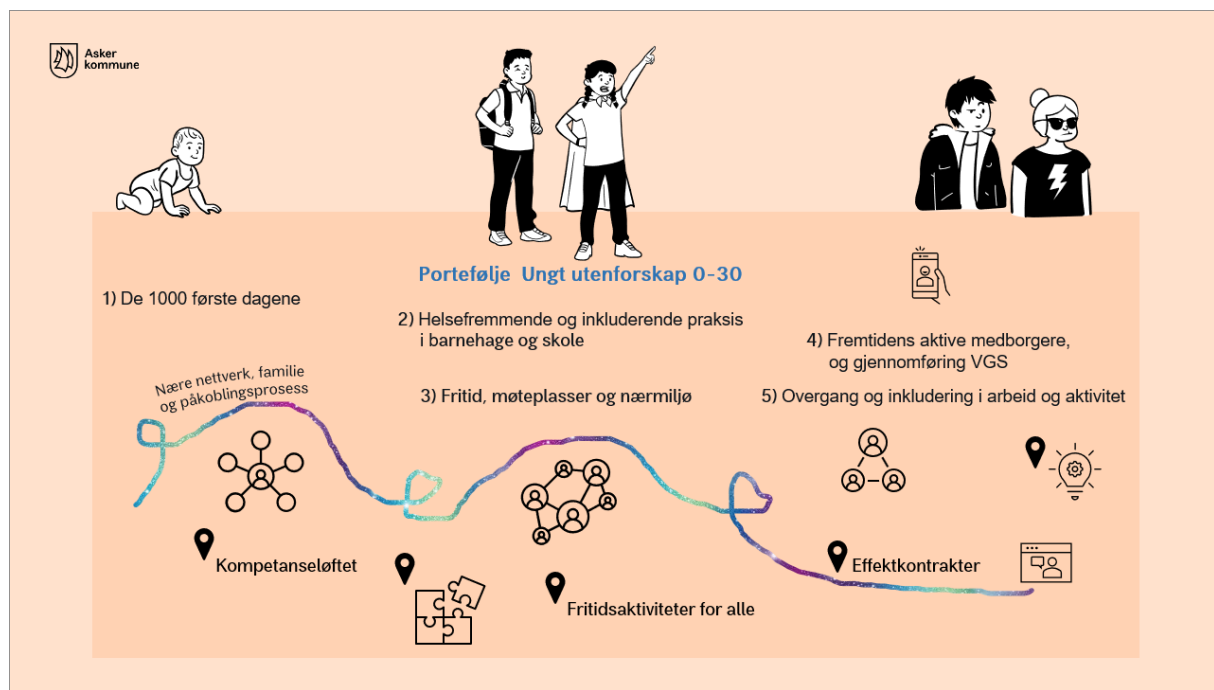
Asker kommune

Portefølje Ungt utenforskap 0-30

1) De 1000 første dagene

2) Helsefremmende og inkluderende praksis i barnehage og skole

4) Fremtidens aktive medborgere, og gjennomføring VGS

Nære nettverk, familie og påkoblingsprosess

3) Fritid, møteplasser og nærmiljø

5) Overgang og inkludering i arbeid og aktivitet

Kompetanseløftet

Effektkontrakter

Fritidsaktiviteter for alle